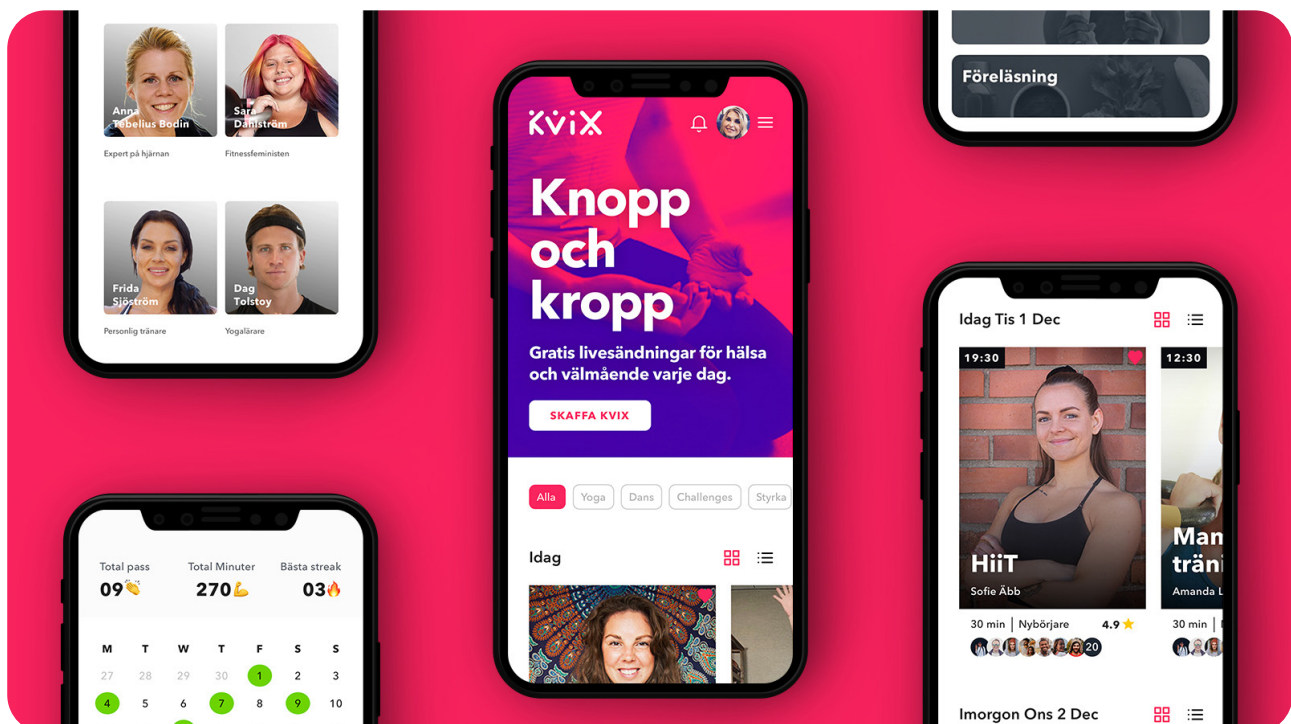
Anna Tebelius Bodin
Expert på hjärnan

Sara Dahlström
Fitnessfeministen

Frida Sjöström
Personlig tränare

Dag Tolstoy
Yogalärare

Total pass
09👏

Total Minuter
270💪

Bästa streak
03🔥

| M | T | O | T | F | S | S |
|---|---|---|---|---|---|---|
| 27 | 28 | 29 | 30 | 1 | 2 | 3 |
| 4 | 5 | 6 | 7 | 8 | 9 | 10 |

KVIX

Knopp och kropp

Gratis livesändningar för hälsa och välmående varje dag.

SKAFFA KVIX

Alla
Yoga
Dans
Challenges
Styrka

Idag

Föreläsning

Idag Tis 1 Dec

19:30

HiiT
Sofie Äbb
30 min | Nybörjare
4.9 ★
20

12:30
Man träni
Amanda L
30 min

Imorgon Ons 2 Dec